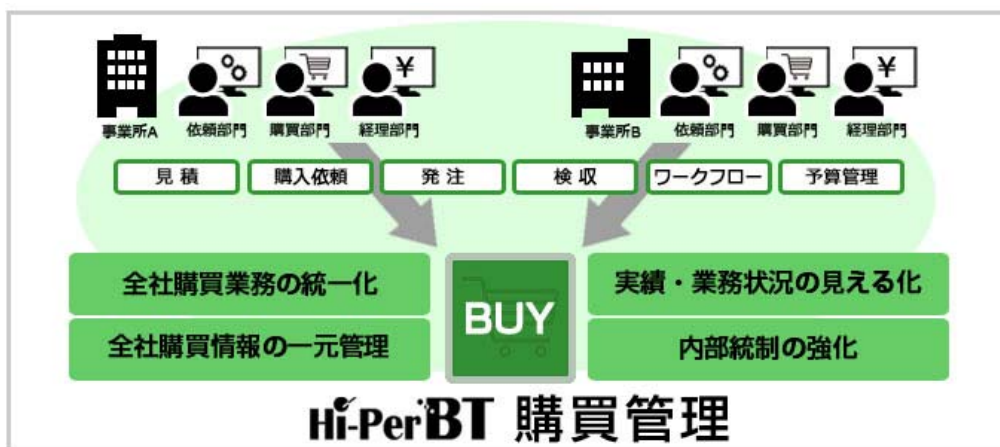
事業所A 依頼部門 購買部門 経理部門

事業所B 依頼部門 購買部門 経理部門

見積 購入依頼 発注 検収 ワークフロー 予算管理

全社購買業務の統一化

全社購買情報の一元管理

BUY

実績・業務状況の見える化

内部統制の強化

Hi-PerBT 購買管理